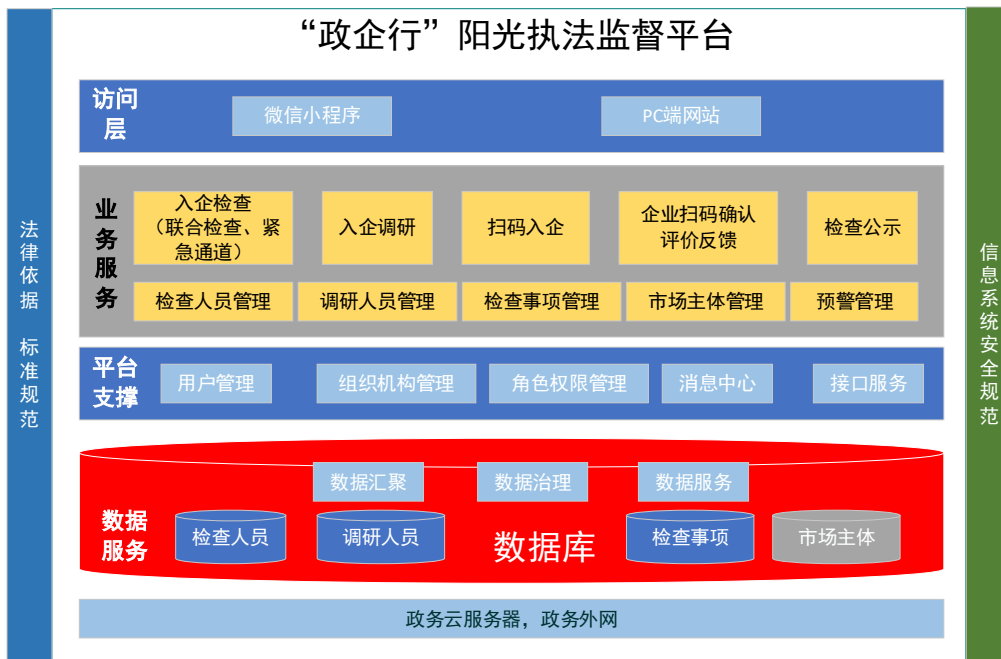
法律依据 标准规范

“政企行”阳光执法监督平台

访问层
微信小程序
PC端网站

业务服务
入企检查（联合检查、紧急通道）
入企调研
扫码入企
企业扫码确认评价反馈
检查公示
检查人员管理
调研人员管理
检查事项管理
市场主体管理
预警管理

平台支撑
用户管理
组织机构管理
角色权限管理
消息中心
接口服务

数据服务
数据汇聚
数据治理
数据服务
检查人员
调研人员
数据库
检查事项
市场主体

政务云服务器，政务外网

信息系统安全规范